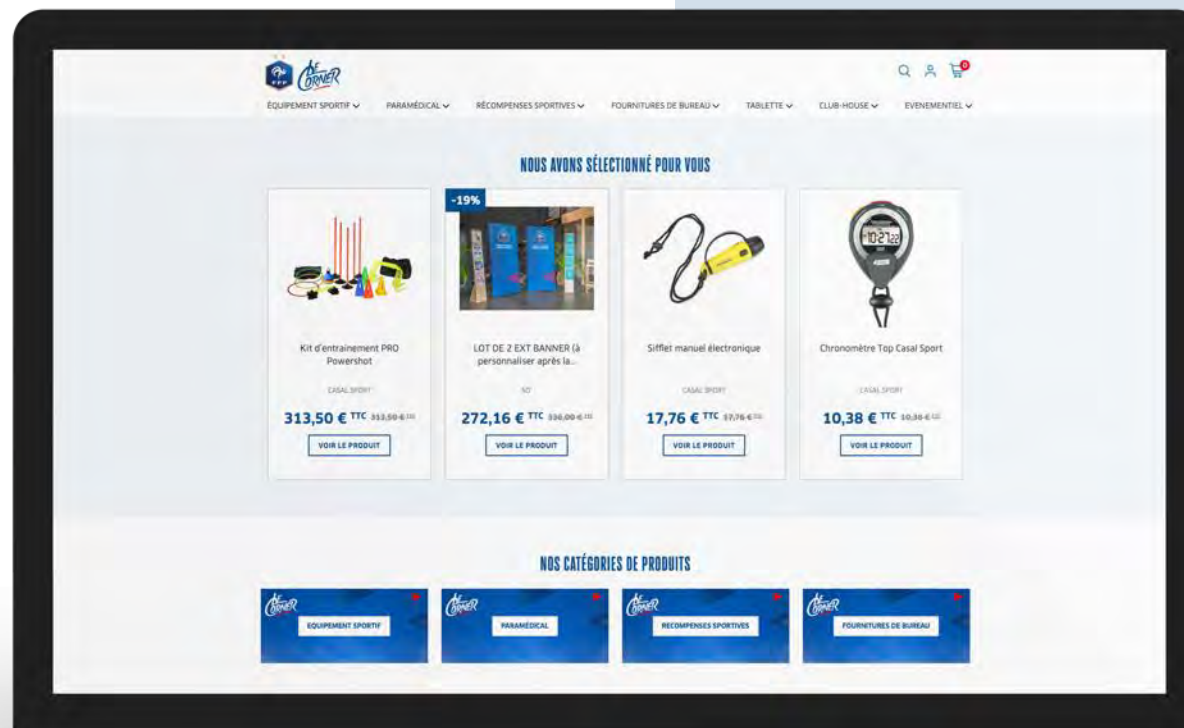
FFF LE CORNER

0

ÉQUIPEMENT SPORTIF PARAMÉDICAL RÉCOMPENSES SPORTIVES FOURNITURES DE BUREAU TABLETTE CLUB-HOUSE EVENEMENTIEL

NOUS AVONS SÉLECTIONNÉ POUR VOUS

Kit d'entrainement PRO Powershot

CASAL SPORT

313,50 € TTC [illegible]

VOIR LE PRODUIT

-19%

LOT DE 2 EXT BANNER (à personnaliser après la...

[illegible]

272,16 € TTC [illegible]

VOIR LE PRODUIT

Sifflet manuel électronique

CASAL SPORT

17,76 € TTC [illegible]

VOIR LE PRODUIT

10:27:22

Chronomètre Top Casal Sport

CASAL SPORT

10,38 € TTC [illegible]

VOIR LE PRODUIT

NOS CATÉGORIES DE PRODUITS

LE CORNER
EQUIPEMENT SPORTIF

LE CORNER
PARAMÉDICAL

LE CORNER
RECOMPENSES SPORTIVES

LE CORNER
FOURNITURES DE BUREAU